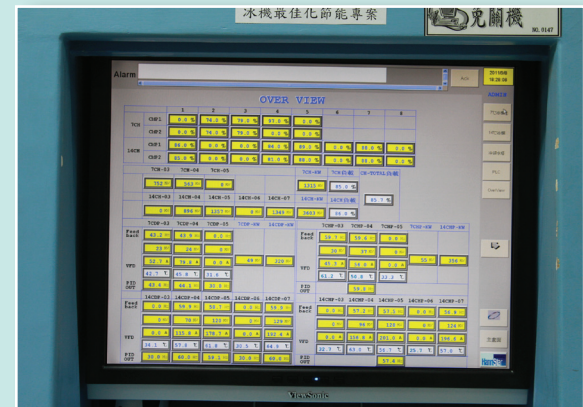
冰機最佳化節能專案

兜關機

Alarm

OVER VIEW

| | | 1 | 2 | 3 | 4 | 5 | 6 | 7 | 8 |
|---|---|---|---|---|---|---|---|---|---|
| 7CH | CHP1 | 0.0 % | 74.0 % | 79.0 % | 81.0 % | 0.0 % | | | |
| | CHP2 | 0.0 % | 74.0 % | 79.0 % | 0.0 % | 0.0 % | | | |
| 14CH | CHP1 | 86.0 % | 0.0 % | 0.0 % | 86.0 % | 89.0 % | 0.0 % | 89.0 % | 0.0 % |
| | CHP2 | 85.0 % | 0.0 % | 0.0 % | 81.0 % | 89.0 % | 0.0 % | 89.0 % | 0.0 % |

7CH-03 7CH-04 7CH-05

752 kW 363 kW 0 kW

7CH-KW 7CH台數

1215 kW 85.0 %

14CH-03 14CH-04 14CH-05 14CH-06 14CH-07

0 kW 884 kW 1217 kW 0 kW 1349 kW

14CH-KW 14CH台數

3603 kW

Feed back

VFD

PID OUT

Feed back

VFD

PID OUT

Feed back

VFD

PID OUT

Feed back

VFD

PID OUT

ViewSonic